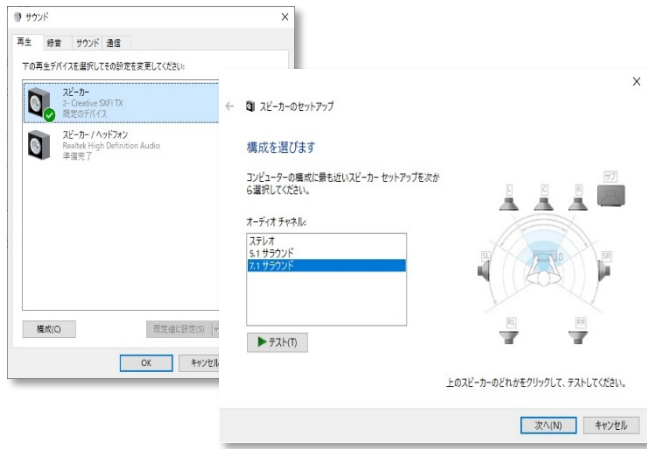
サウンド

再生 録音 サウンド 通信

下の再生デバイスを選択してその設定を変更してください:

スピーカー
2- Creative SXFI TX
既定のデバイス

スピーカー / ヘッドフォン
Realtek High Definition Audio
準備完了

構成(C)

既定値に設定(S)

OK キャンセル

スピーカーのセットアップ

構成を選びます

コンピューターの構成に最も近いスピーカー セットアップを次から選択してください。

オーディオ チャネル(A):

ステレオ
5.1 サラウンド
7.1 サラウンド

▶ テスト(T)

L C R サブ SL SR RL RR

上のスピーカーのどれかをクリックして、テストしてください。

次へ(N) キャンセル